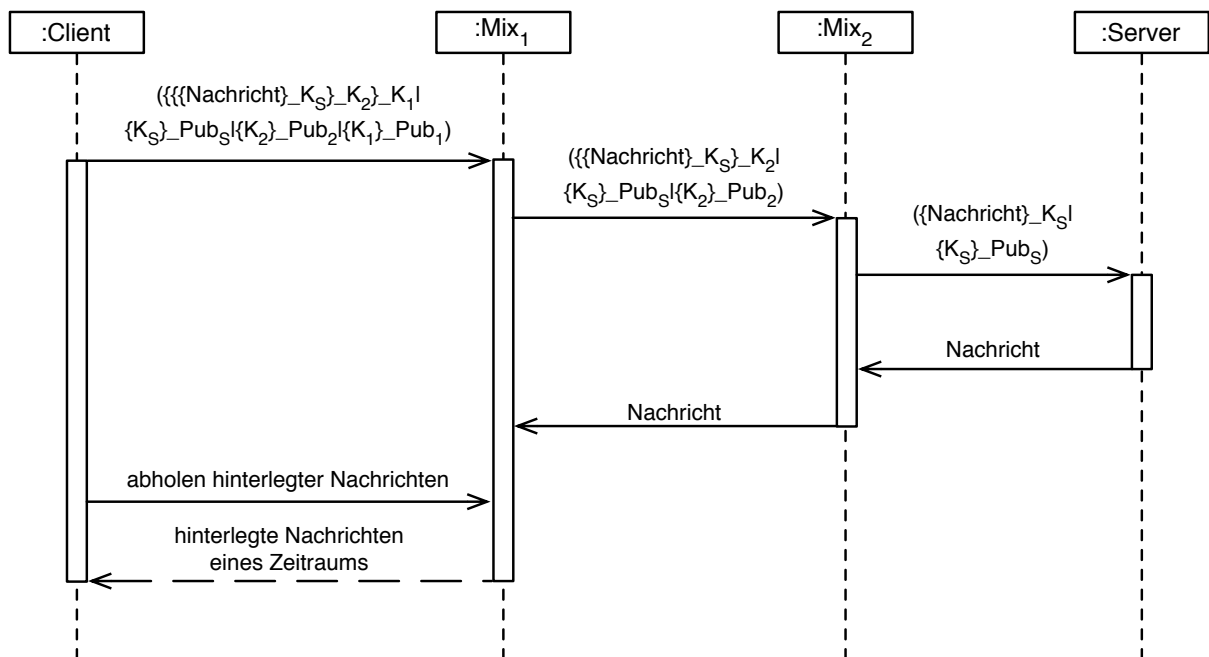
:Client

$:Mix_1$

$:Mix_2$

:Server

({{{Nachricht}\_$K_S$}\_$K_2$}\_$K_1$|
{$K_S$}\_$Pub_S$|{$K_2$}\_$Pub_2$|{$K_1$}\_$Pub_1$)

({{Nachricht}\_$K_S$}\_$K_2$|
{$K_S$}\_$Pub_S$|{$K_2$}\_$Pub_2$)

({Nachricht}\_$K_S$|
{$K_S$}\_$Pub_S$)

Nachricht

Nachricht

abholen hinterlegter Nachrichten

hinterlegte Nachrichten
eines Zeitraums